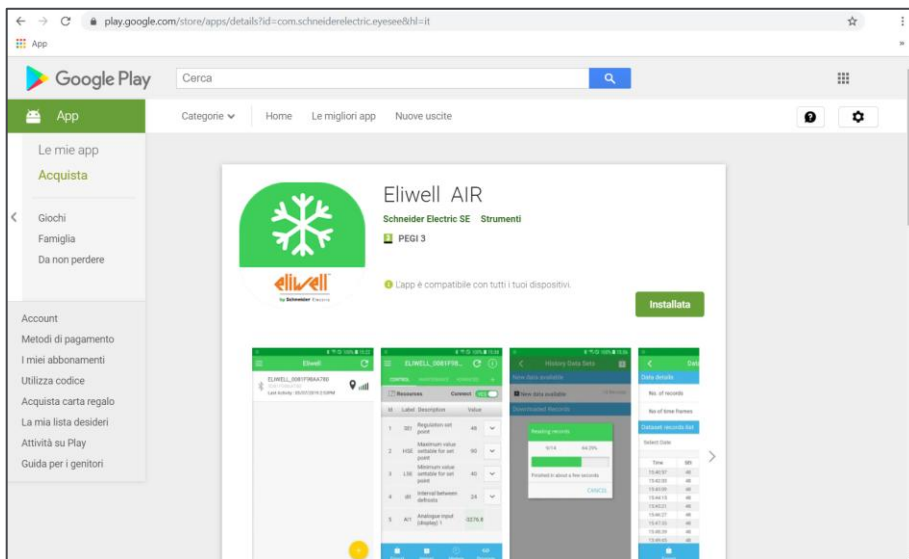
play.google.com/store/apps/details?id=com.schneiderelectric.eyesee&hl=it

App

Google Play

Cerca

App

Categorie

Home

Le migliori app

Nuove uscite

Le mie app

Acquista

Giochi

Famiglia

Da non perdere

Account

Metodi di pagamento

I miei abbonamenti

Utilizza codice

Acquista carta regalo

La mia lista desideri

Attività su Play

Guida per i genitori

eliwell
by Schneider Electric

Eliwell AIR

Schneider Electric SE Strumenti

PEGI 3

L'app è compatibile con tutti i tuoi dispositivi.

Installata

Eliwell

ELIWELL_0081F98AA780

Last Activity: 

ELIWELL_0081F9

Resources

Connect

| # | Label | Description | Value |
|---|---|---|---|
| 1 | SEt | Regulation set point | 48 |
| 2 | HSE | Maximum value settable for set point | 90 |
| 3 | LSE | Minimum value settable for set point | 40 |
| 4 | dit | Interval between defrosts | 24 |
| 5 | AI1 | Analogue input (display) 1 | 0276.8 |

History Data Sets

New data available

New data available

Downloaded Records

Reading records

9/14

64.29%

Finished in about a few seconds

CANCEL

Data details

No. of records

No. of time frames

Dataset records list

Select Date

Time

SEt